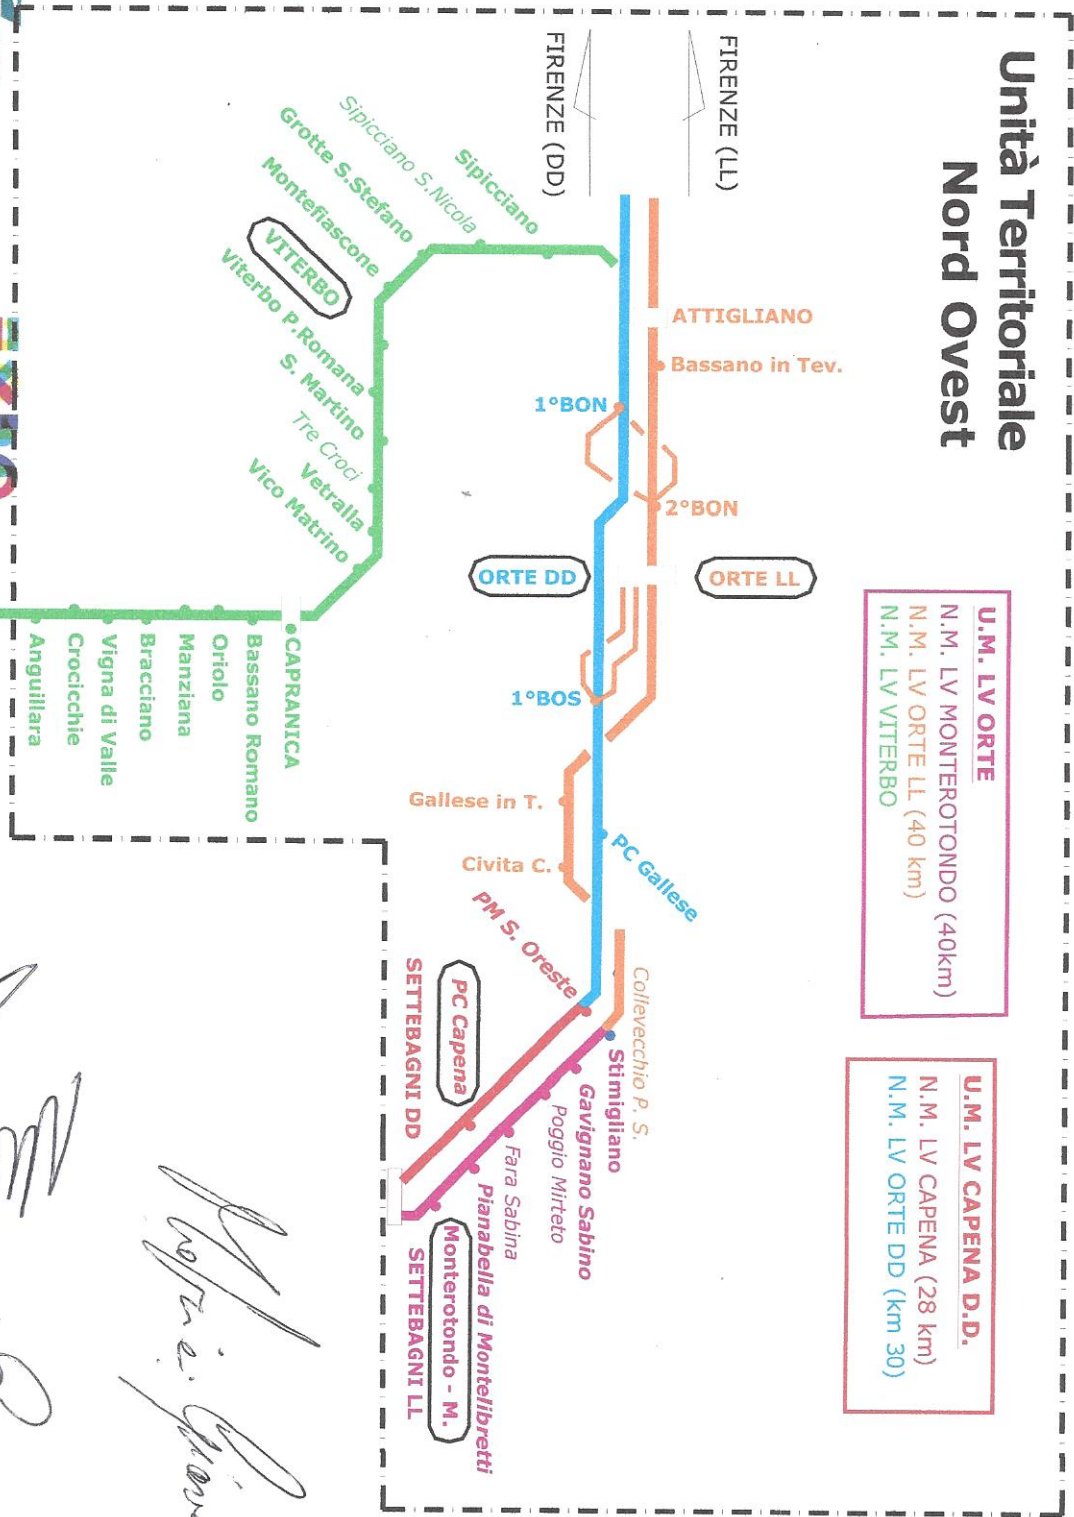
Unità Territoriale Nord Ovest

U.M. LV ORTE
N.M. LV MONTEROTONDO (40km)
N.M. LV ORTE LL (40 km)
N.M. LV VITERBO

U.M. LV CAPENA D.D.
N.M. LV CAPENA (28 km)
N.M. LV ORTE DD (km 30)

FIRENZE (LL)
FIRENZE (DD)

ATTIGLIANO
Bassano in Tev.
1°BON
2°BON
ORTE DD
ORTE LL
1°BOS
Gallese in T.
PC Gallese
Civita C.
PM S. Oreste
Collevecchio P. S.
Stimigliano
Gavignano Sabino
Poggio Mirteto
Fara Sabina
Pianabella di Montelibretti
Monterotondo - M.
SETTEBAGNI LL
PC Capena
SETTEBAGNI DD

Sipicciano
Sipicciano S.Nicola
Grotte S.Stefano
Montefiascone
VITERBO
Viterbo P.Romana
S. Martino
Tre Croci
Vetralla
Vico Matrino
CAPRANICA
Bassano Romano
Oriolo
Manziana
Bracciano
Vigna di Valle
Crocicchie
Anguillara